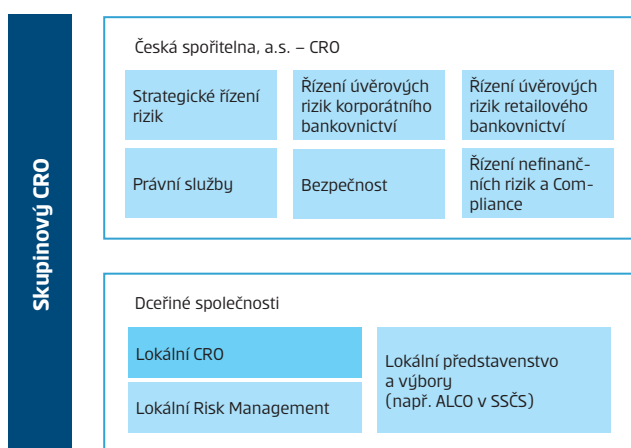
Skupinový CRO

Česká spořitelna, a.s. – CRO

Strategické řízení rizik

Řízení úvěrových rizik korporátního bankovnictví

Řízení úvěrových rizik retailového bankovnictví

Právní služby

Bezpečnost

Řízení nefinančních rizik a Compliance

Dceřiné společnosti

Lokální CRO

Lokální Risk Management

Lokální představenstvo a výbory (např. ALCO v SSČS)